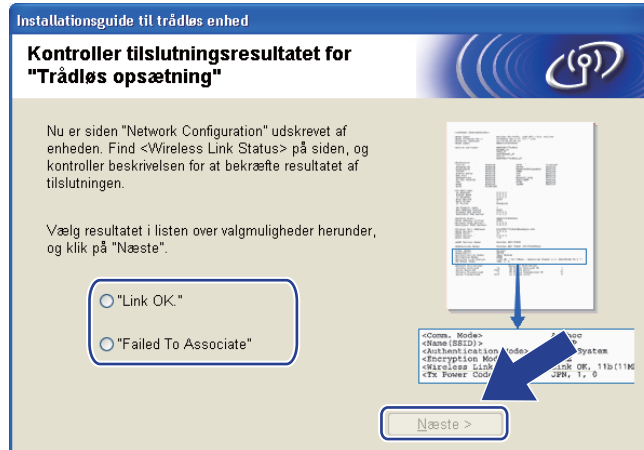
Installationsguide til trådløs enhed

Kontroller tilslutningsresultatet for "Trådløs opsætning"

Nu er siden "Network Configuration" udskrevet af enheden. Find <Wireless Link Status> på siden, og kontroller beskrivelsen for at bekræfte resultatet af tilslutningen.

Vælg resultatet i listen over valgmuligheder herunder, og klik på "Næste".

"Link OK."

"Failed To Associate"

<Comm. Mode> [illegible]
<Name(SSID)> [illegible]
<Authentication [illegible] System
<Encryption Mo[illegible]
<Wireless Link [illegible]ink OK, 11b(11M
<Tx Power Cod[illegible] JPN, 1, 0

Næste >